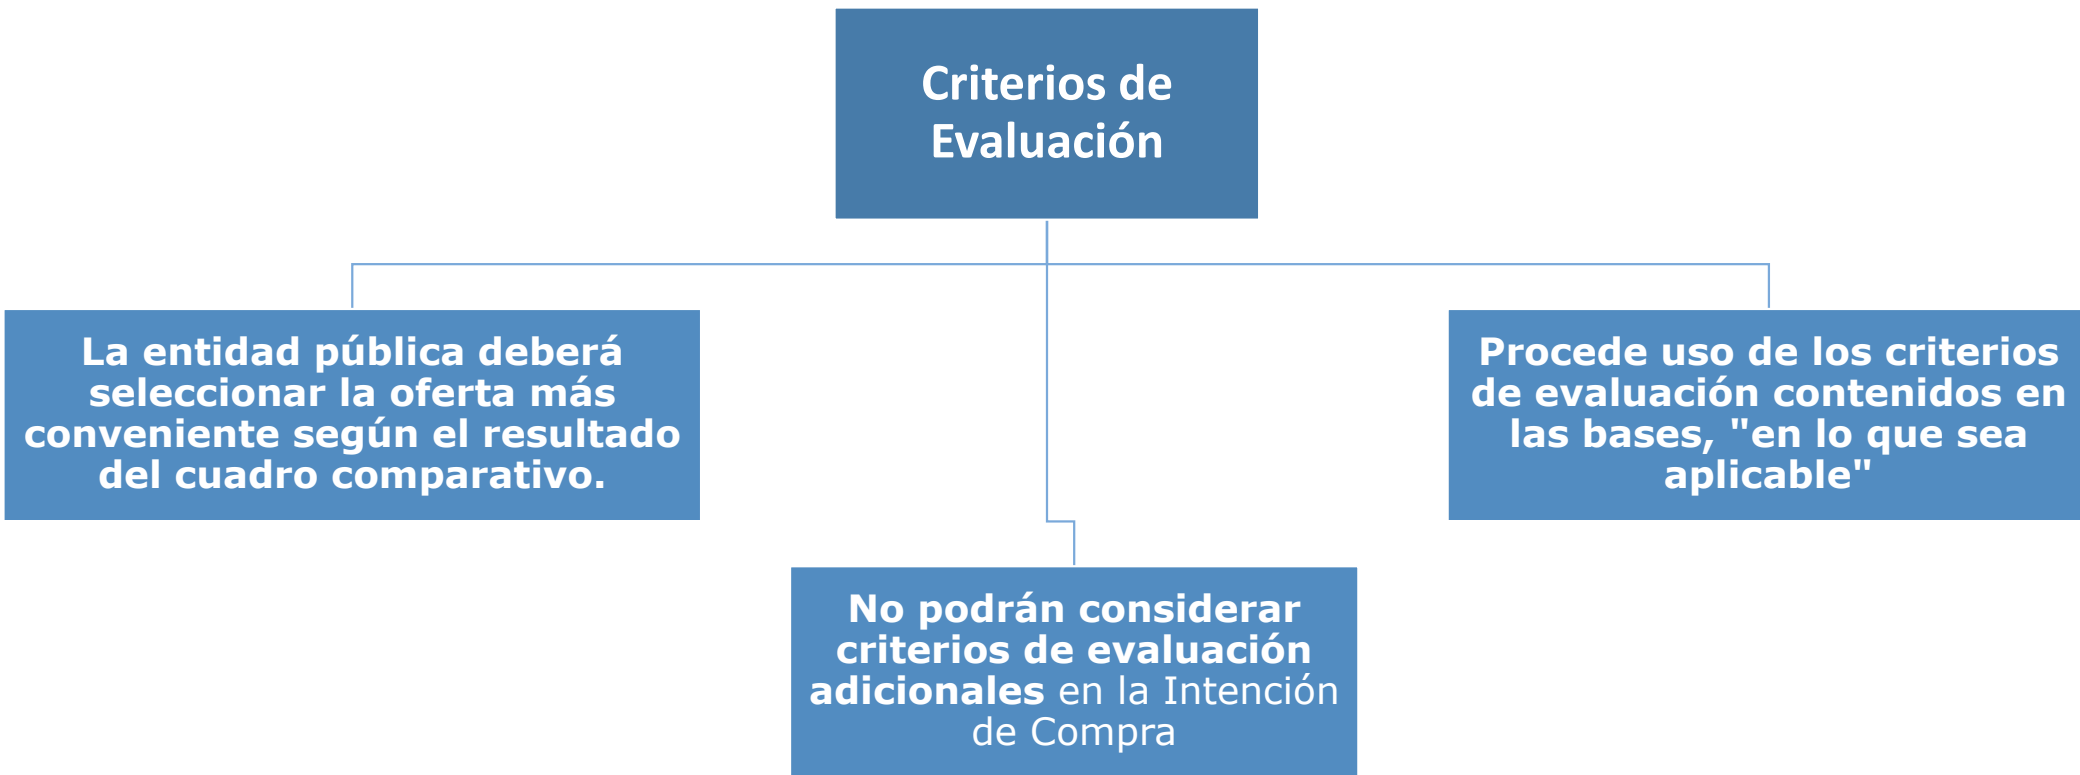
Criterios de Evaluación

La entidad pública deberá seleccionar la oferta más conveniente según el resultado del cuadro comparativo.

No podrán considerar criterios de evaluación adicionales en la Intención de Compra

Procede uso de los criterios de evaluación contenidos en las bases, "en lo que sea aplicable"